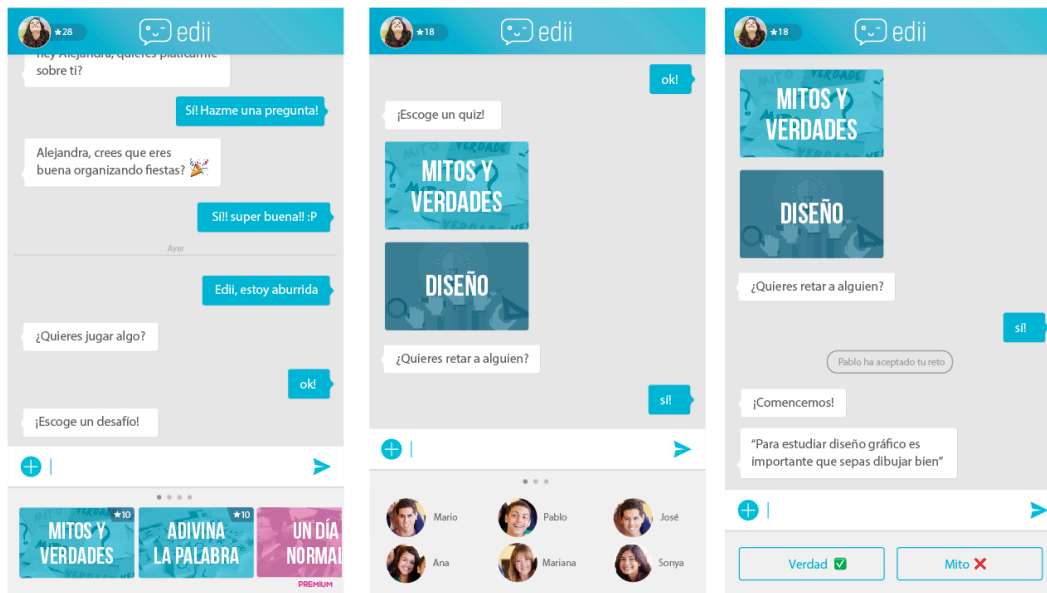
★28 edii

hey Alejandra, quieres platicarme sobre ti?

Sí! Hazme una pregunta!

Alejandra, crees que eres buena organizando fiestas? 🎉

Sí!! super buena!! :P

Ayer

Edii, estoy aburrida

¿Quieres jugar algo?

ok!

¡Escoge un desafío!

★10 MITOS Y VERDADES

★10 ADIVINA LA PALABRA

UN DÍA NORMAL

PREMIUM

★18 edii

ok!

¡Escoge un quiz!

MITOS Y VERDADES

DISEÑO

¿Quieres retar a alguien?

sí!

Mario

Pablo

José

Ana

Mariana

Sonya

★18 edii

MITOS Y VERDADES

DISEÑO

¿Quieres retar a alguien?

sí!

Pablo ha aceptado tu reto

¡Comencemos!

"Para estudiar diseño gráfico es importante que sepas dibujar bien"

Verdad ✅

Mito ❌